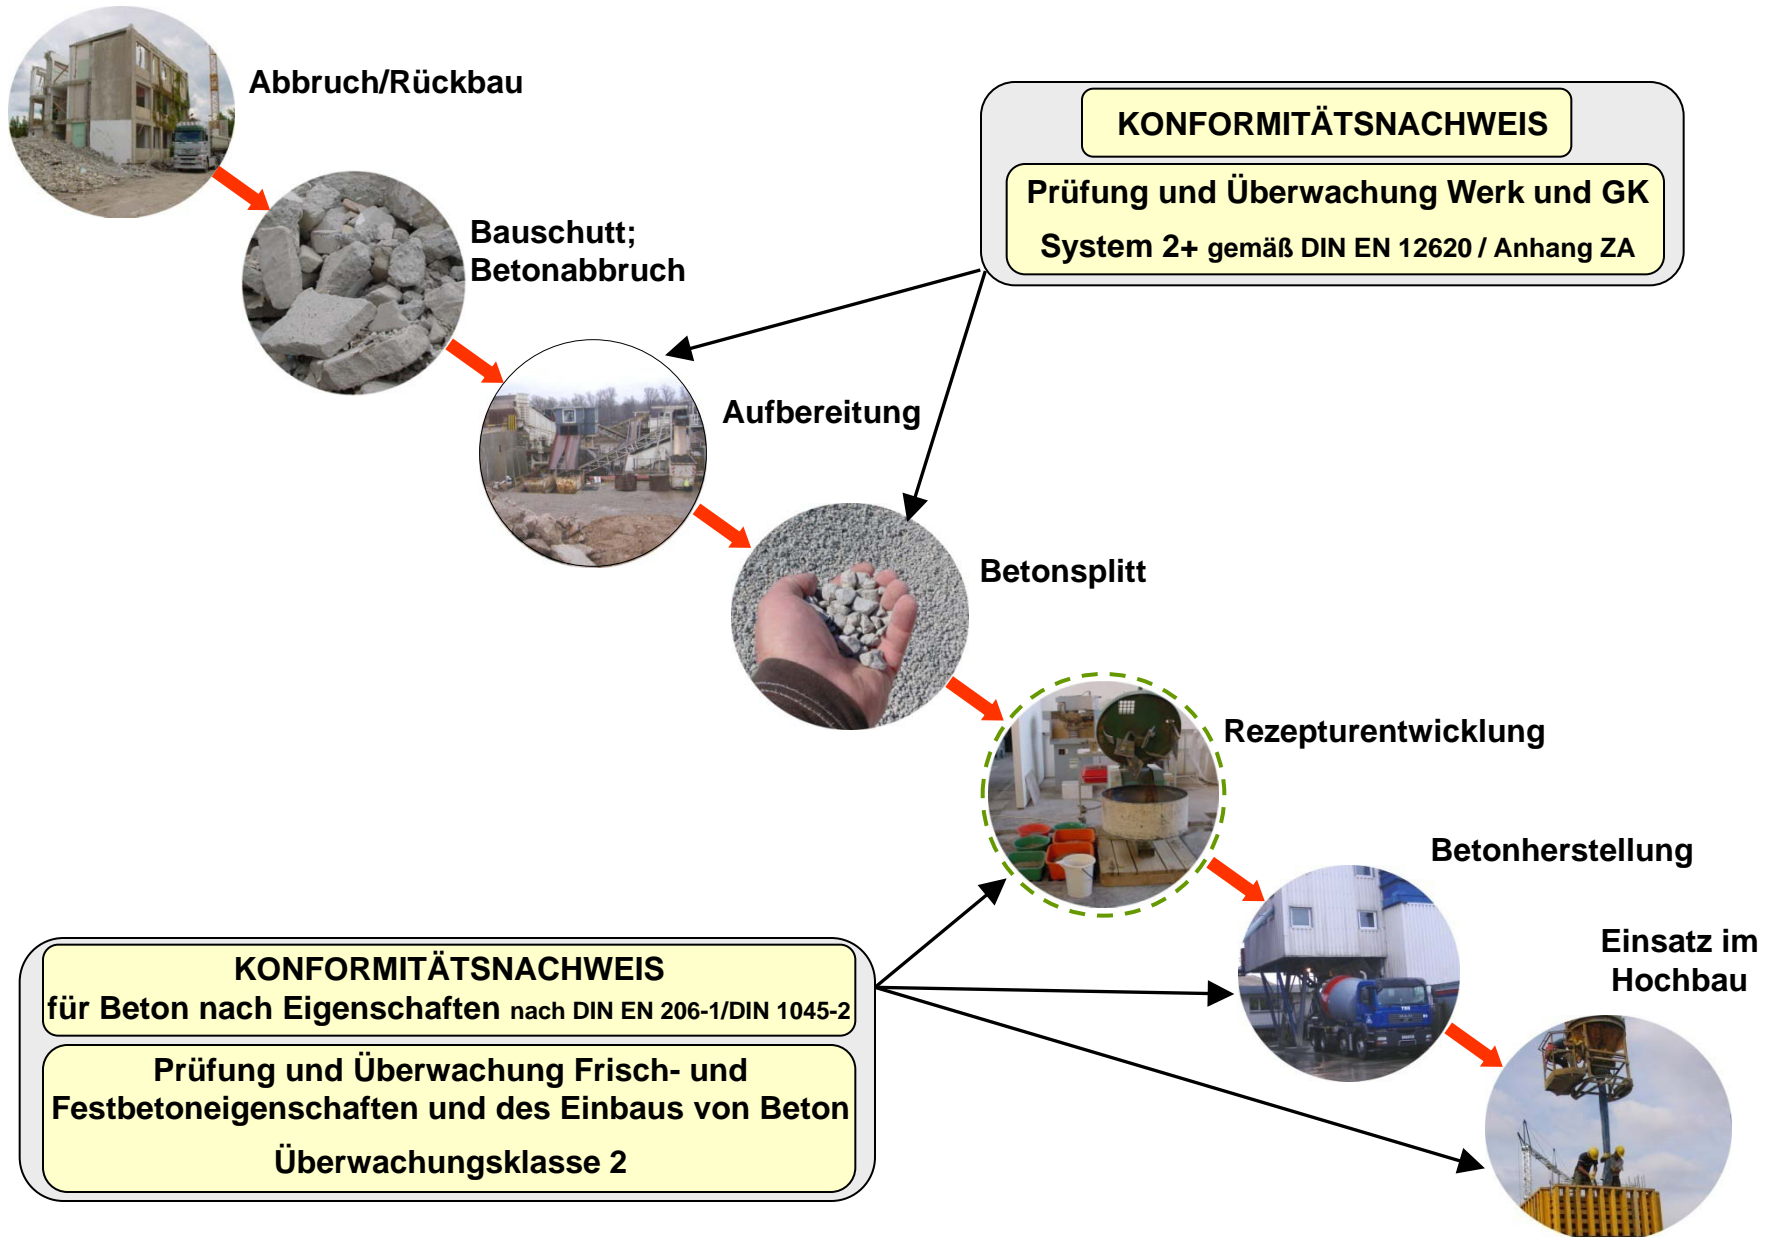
Abbruch/Rückbau

KONFORMITÄTSNACHWEIS

Prüfung und Überwachung Werk und GK

System 2+ gemäß DIN EN 12620 / Anhang ZA

Bauschutt; Betonabbruch

Aufbereitung

Betonsplitt

Rezepturentwicklung

Betonherstellung

Einsatz im Hochbau

KONFORMITÄTSNACHWEIS für Beton nach Eigenschaften nach DIN EN 206-1/DIN 1045-2

Prüfung und Überwachung Frisch- und Festbetoneigenschaften und des Einbaus von Beton

Überwachungsklasse 2